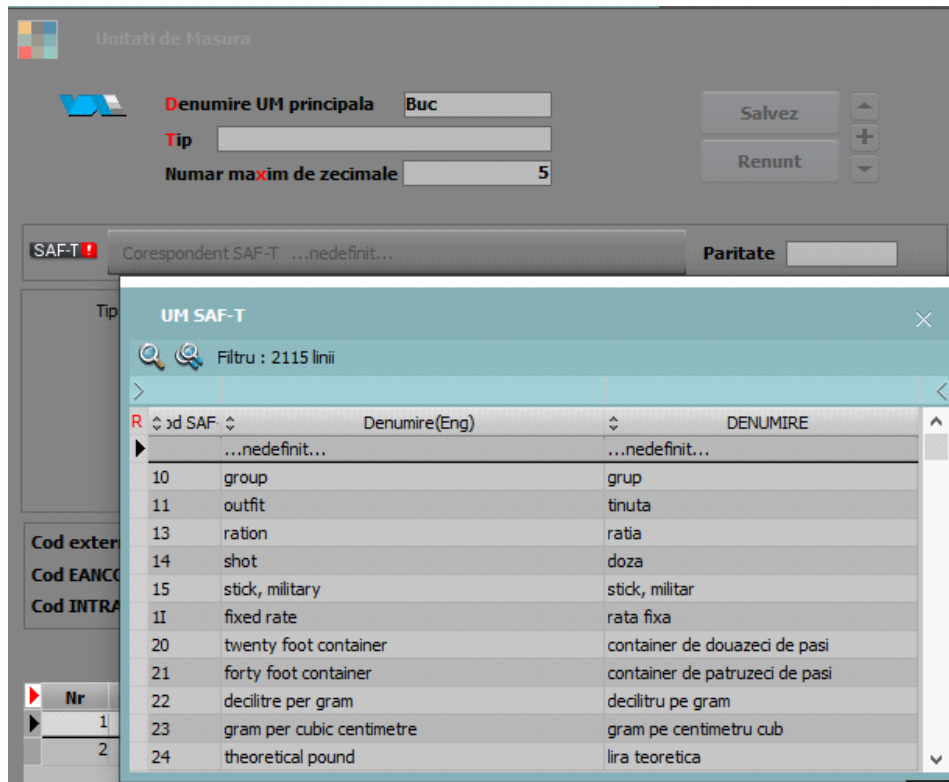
Unitati de Masura

Denumire UM principala Buc

Tip

Numar maxim de zecimale 5

Salvez

Renunt

SAF-T

Corespondent SAF-T ...nedefinit...

Paritate

Tip

Cod exter

Cod EANC

Cod INTRA

Nr

1

2

UM SAF-T

Filtru : 2115 linii

| R | Cod SAF- | Denumire(Eng) | DENUMIRE |
|---|---|---|---|
| | | ...nedefinit... | ...nedefinit... |
| | 10 | group | grup |
| | 11 | outfit | tinuta |
| | 13 | ration | ratia |
| | 14 | shot | doza |
| | 15 | stick, military | stick, militar |
| | 1I | fixed rate | rata fixa |
| | 20 | twenty foot container | container de douazeci de pasi |
| | 21 | forty foot container | container de patruzeci de pasi |
| | 22 | decilitre per gram | decilitru pe gram |
| | 23 | gram per cubic centimetre | gram pe centimetru cub |
| | 24 | theoretical pound | lira teoretica |